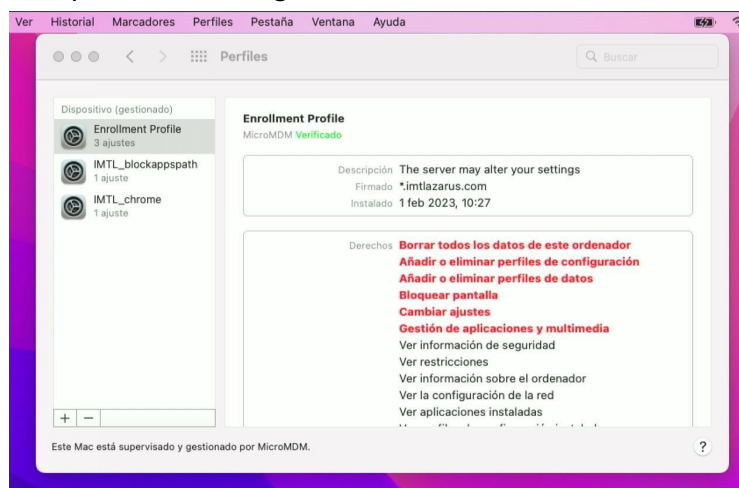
Ver Historial Marcadores Perfiles Pestaña Ventana Ayuda

Perfiles

Buscar

Dispositivo (gestionado)

Enrollment Profile
3 ajustes

IMTL_blockappspath
1 ajuste

IMTL_chrome
1 ajuste

Enrollment Profile
MicroMDM Verificado

Descripción The server may alter your settings
Firmado *.imtlazarus.com
Instalado 1 feb 2023, 10:27

Derechos Borrar todos los datos de este ordenador
Añadir o eliminar perfiles de configuración
Añadir o eliminar perfiles de datos
Bloquear pantalla
Cambiar ajustes
Gestión de aplicaciones y multimedia
Ver información de seguridad
Ver restricciones
Ver información sobre el ordenador
Ver la configuración de la red
Ver aplicaciones instaladas
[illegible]

+ −

Este Mac está supervisado y gestionado por MicroMDM.

?